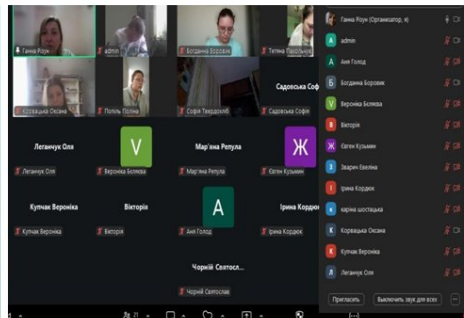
Ганна Роун
admin
Богданна Боровик
Тетяна Павлович
Коровицька Оксана
Попель Поліна
Софія Твердохліб
Садовська Софі
Леганчук Оля
V
Вероніка Бєляєва
Мар'яна Репула
Мар'яна Репула
Ж
Євген Кузьмич
Купчак Вероніка
Купчак Вероніка
Вікторія
Вікторія
A
Аня Голод
Ірина Кордюк
Ірина Кордюк
Чорній Святосл...
Чорній Святослав

Ганна Роун (Организатор, я)
admin
Аня Голод
Богданна Боровик
Вероніка Бєляєва
Вікторія
Євген Кузьмич
Зварич Евеліна
Ірина Кордюк
карина шостацька
Коровицька Оксана
Купчак Вероніка
Леганчук Оля
Пригласить
Выключить звук для всех
...